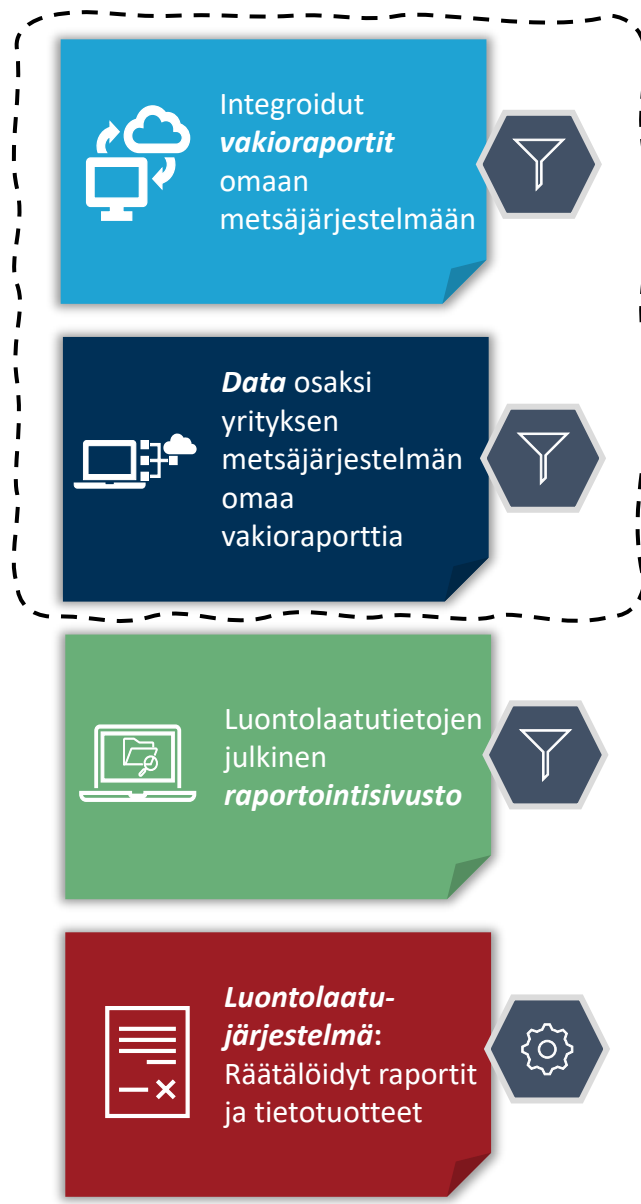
Integroidut ***vakioraportit*** omaan metsäjärjestelmään

***Data*** osaksi yrityksen metsäjärjestelmän omaa vakioraporttia

Luontolaatutietojen julkinen ***raportointisivusto***

***Luontolaatujärjestelmä***: Räätälöidyt raportit ja tietotuotteet